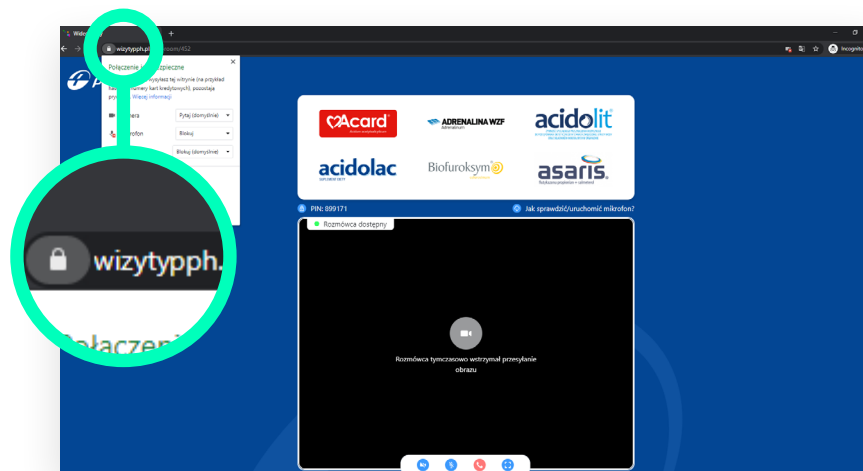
Wid
wizytypph.pl/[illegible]/452
Incognito
Połączenie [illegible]pieczne
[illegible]ysyłasz tej witrynie (na przykład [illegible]umery kart kredytowych), pozostają pry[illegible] Więcej informacji
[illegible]era Pytaj (domyślnie)
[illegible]rofon Blokuj
Blokuj (domyślnie)
wizytypph.
Połączeni
Acard
ADRENALINA WZF
acidolit
acidolac
Biofuroksym
asaris
PIN: 899171
Jak sprawdzić/uruchomić mikrofon?
Rozmówca dostępny
Rozmówca tymczasowo wstrzymał przesyłanie obrazu